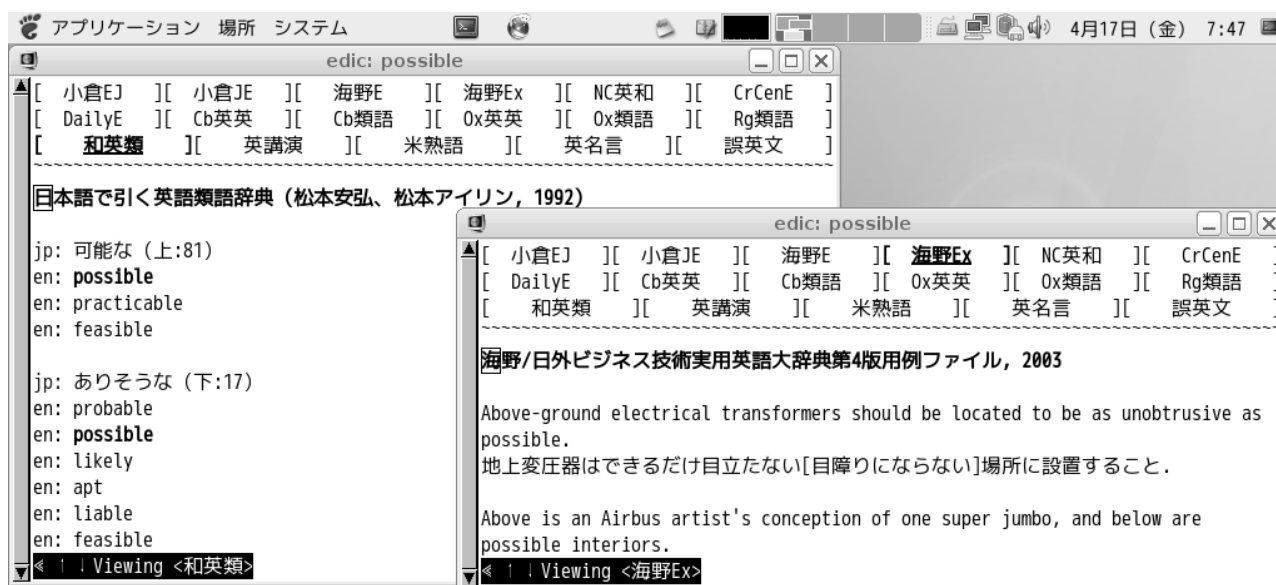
アプリケーション 場所 システム 4月17日 (金) 7:47

edic: possible

[ 小倉EJ ][ 小倉JE ][ 海野E ][ 海野Ex ][ NC英和 ][ CrCenE ]
[ DailyE ][ Cb英英 ][ Cb類語 ][ Ox英英 ][ Ox類語 ][ Rg類語 ]
[ 和英類 ][ 英講演 ][ 米熟語 ][ 英名言 ][ 誤英文 ]

日本語で引く英語類語辞典（松本安弘、松本アイリン, 1992)

jp: 可能な (上:81)
en: possible
en: practicable
en: feasible

jp: ありそうな (下:17)
en: probable
en: possible
en: likely
en: apt
en: liable
en: feasible
« ↑ ↓ Viewing <和英類>

edic: possible

[ 小倉EJ ][ 小倉JE ][ 海野E ][ 海野Ex ][ NC英和 ][ CrCenE
[ DailyE ][ Cb英英 ][ Cb類語 ][ Ox英英 ][ Ox類語 ][ Rg類語
[ 和英類 ][ 英講演 ][ 米熟語 ][ 英名言 ][ 誤英文

海野/日外ビジネス技術実用英語大辞典第4版用例ファイル, 2003

Above-ground electrical transformers should be located to be as unobtrusive as possible.
地上変圧器はできるだけ目立たない[目障りにならない]場所に設置すること.

Above is an Airbus artist's conception of one super jumbo, and below are possible interiors.
« ↑ ↓ Viewing <海野Ex>